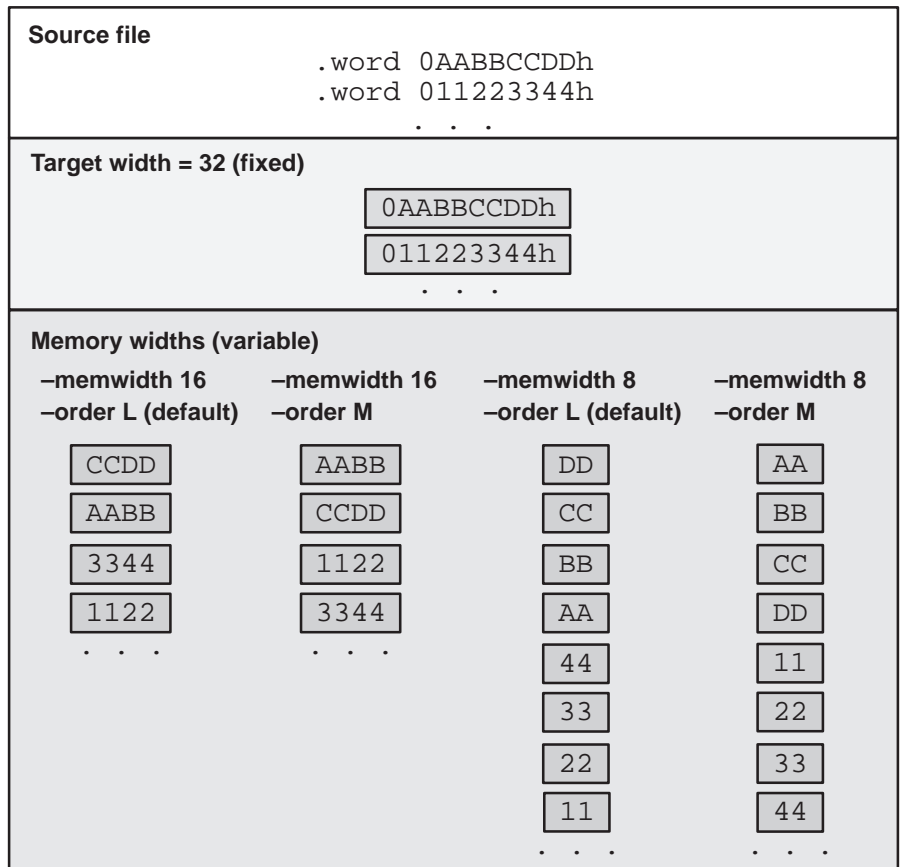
Source file

.word 0AABBCCDDh
.word 011223344h
. . .

Target width = 32 (fixed)

0AABBCCDDh
011223344h
. . .

Memory widths (variable)

–memwidth 16
–order L (default)

CCDD
AABB
3344
1122
. . .

–memwidth 16
–order M

AABB
CCDD
1122
3344
. . .

–memwidth 8
–order L (default)

DD
CC
BB
AA
44
33
22
11
. . .

–memwidth 8
–order M

AA
BB
CC
DD
11
22
33
44
. . .